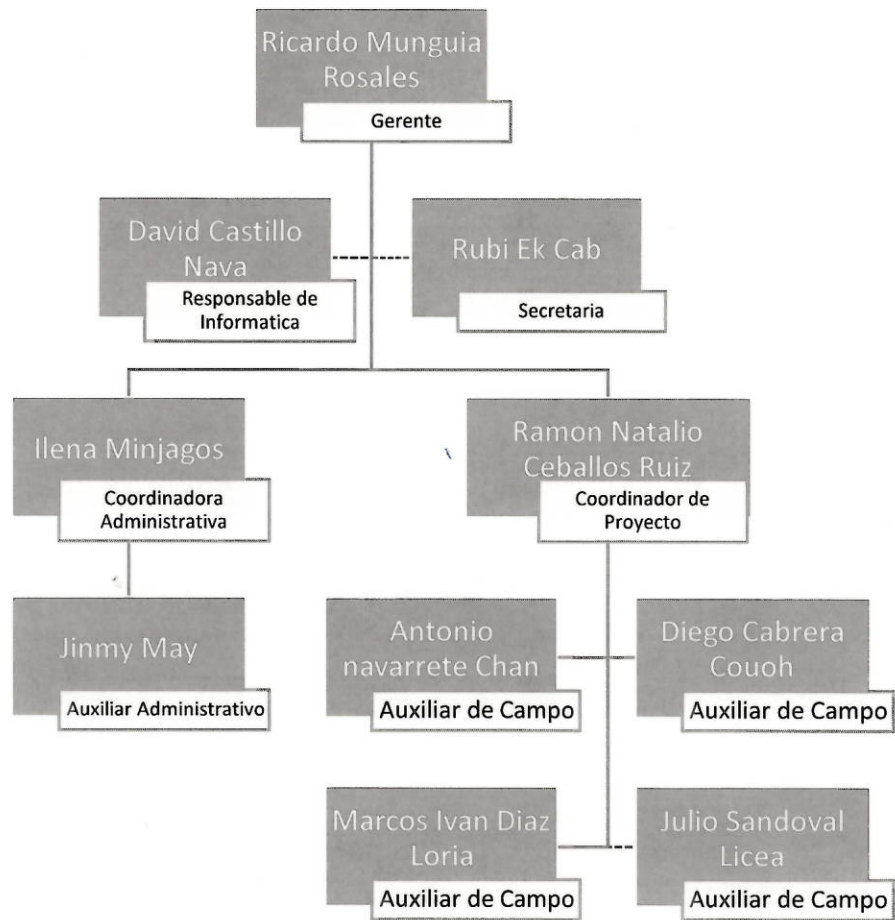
Ricardo Munguia Rosales
Gerente

David Castillo Nava
Responsable de Informatica

Rubi Ek Cab
Secretaria

Ilena Minjagos
Coordinadora Administrativa

Ramon Natalio Ceballos Ruiz
Coordinador de Proyecto

Jinmy May
Auxiliar Administrativo

Antonio navarrete Chan
Auxiliar de Campo

Diego Cabrera Couoh
Auxiliar de Campo

Marcos Ivan Diaz Loria
Auxiliar de Campo

Julio Sandoval Licea
Auxiliar de Campo